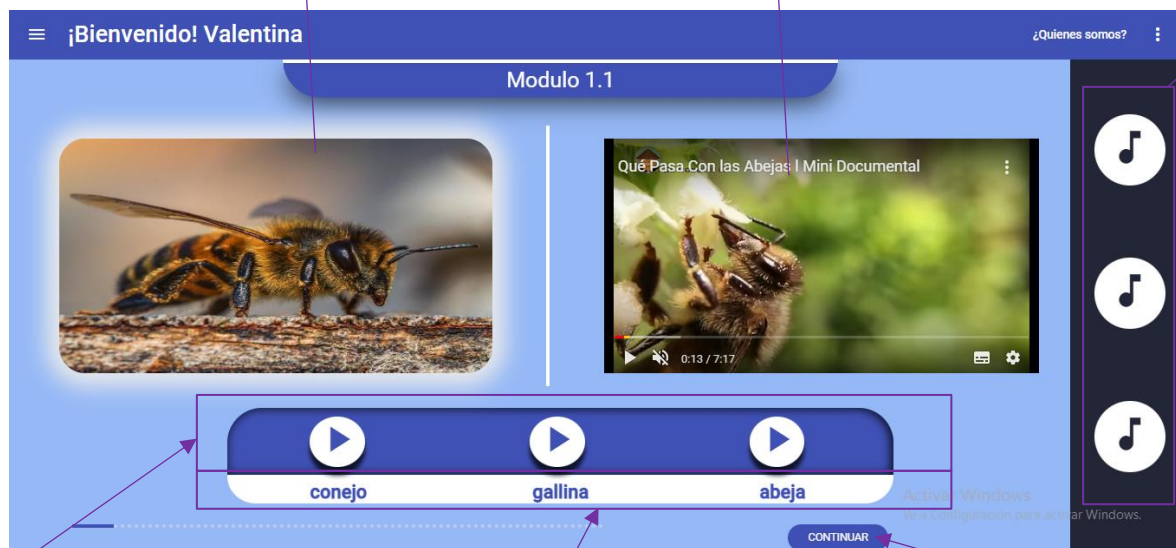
¡Bienvenido! Valentina

¿Quienes somos?

Modulo 1.1

Qué Pasa Con las Abejas | Mini Documental

0:13 / 7:17

conejo

gallina

abeja

Activar Windows
Ve a Configuración para activar Windows.

CONTINUAR